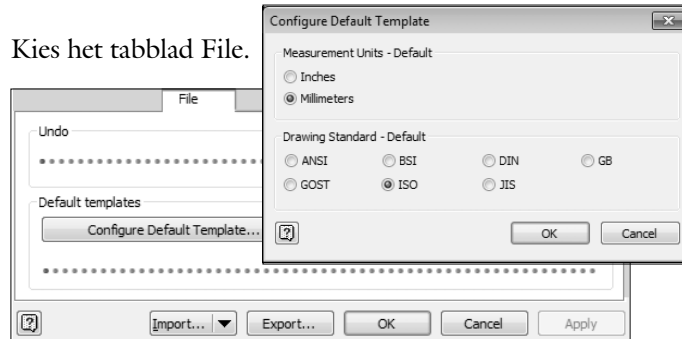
Kies het tabblad File.

Configure Default Template

Measurement Units - Default

Inches

Millimeters

Drawing Standard - Default

ANSI

BSI

DIN

GB

GOST

ISO

JIS

OK

Cancel

File

Undo

Default templates

Configure Default Template...

Import...

Export...

OK

Cancel

Apply